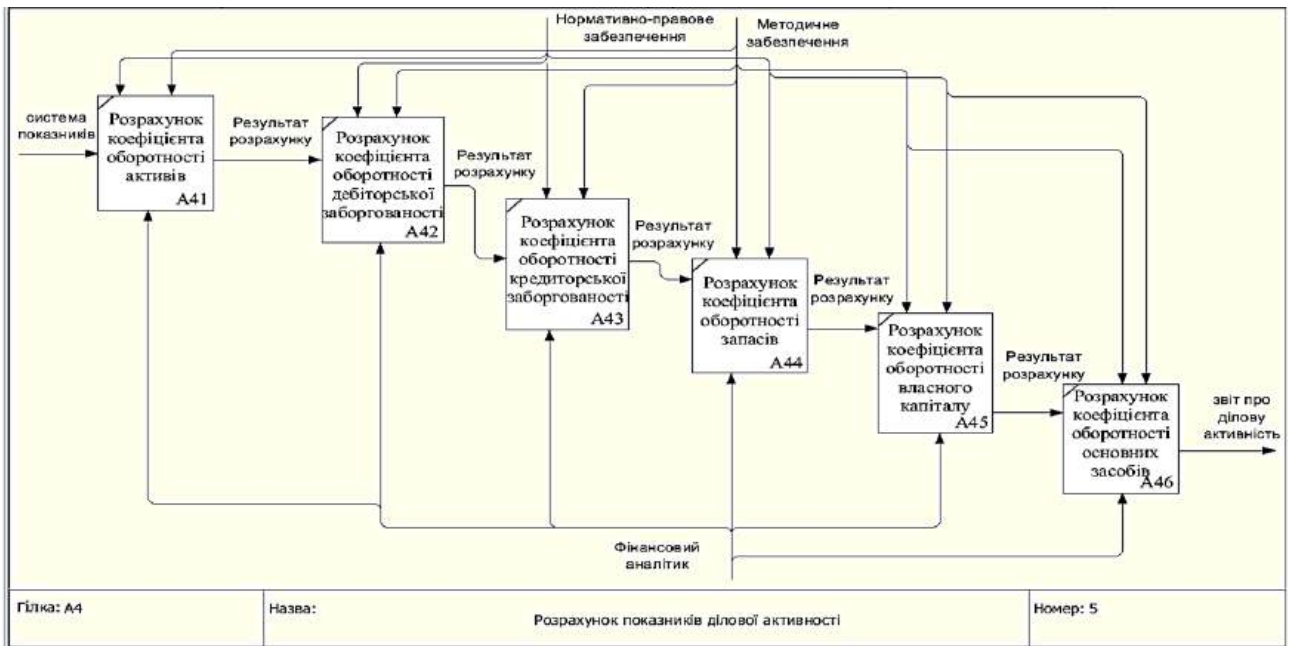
Нормативно-правове забезпечення

Методичне забезпечення

система показників

Розрахунок коефіцієнта оборотності активів
A41

Результат розрахунку

Розрахунок коефіцієнта оборотності дебіторської заборгованості
A42

Результат розрахунку

Розрахунок коефіцієнта оборотності кредиторської заборгованості
A43

Результат розрахунку

Розрахунок коефіцієнта оборотності запасів
A44

Результат розрахунку

Розрахунок коефіцієнта оборотності власного капіталу
A45

Результат розрахунку

Розрахунок коефіцієнта оборотності основних засобів
A46

звіт про ділову активність

Фінансовий аналітик

| Гілка: A4 | Назва: Розрахунок показників ділової активності | Номер: 5 |